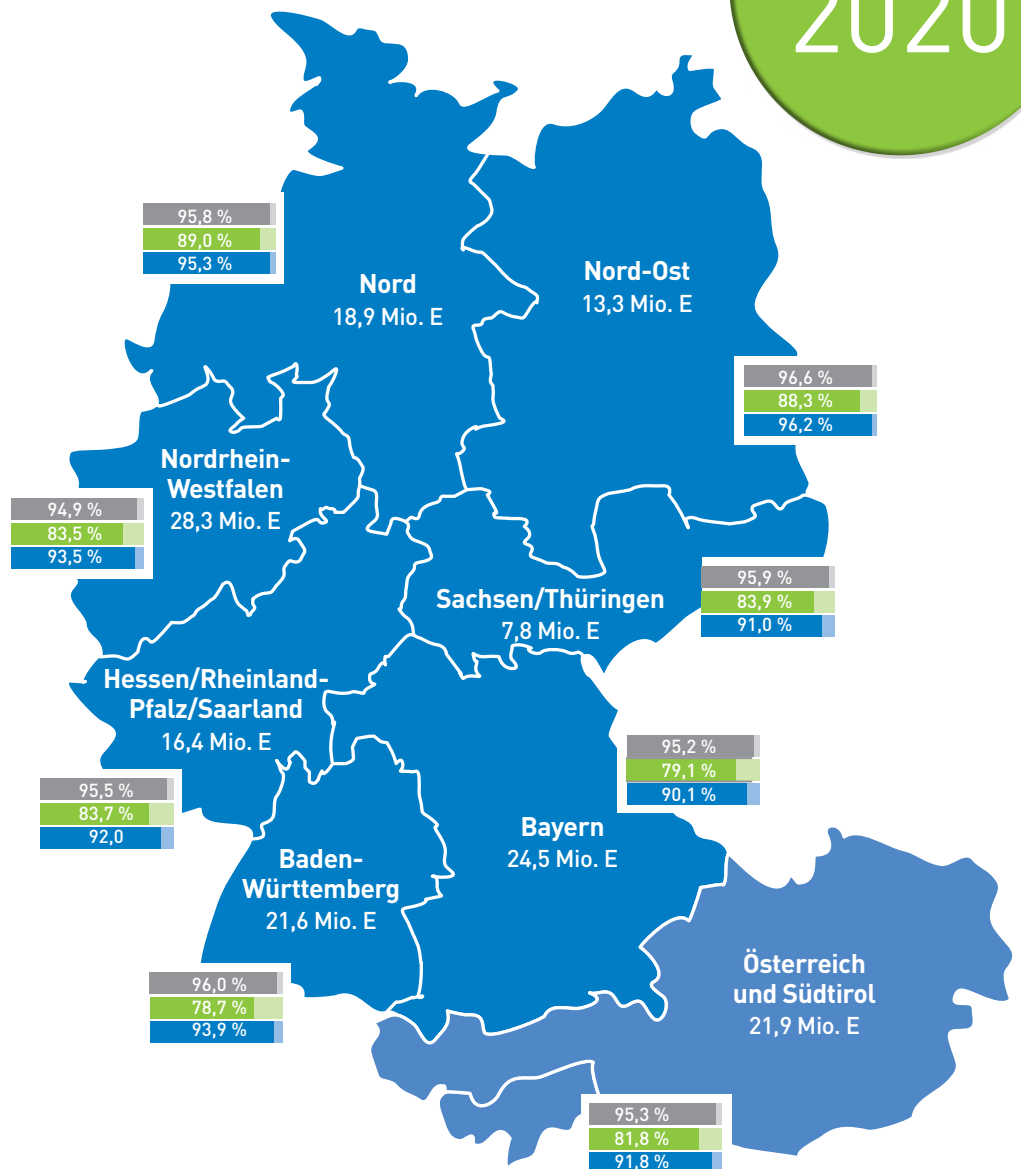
2020

95,8 %
89,0 %
95,3 %

Nord
18,9 Mio. E

Nord-Ost
13,3 Mio. E

96,6 %
88,3 %
96,2 %

Nordrhein-Westfalen
28,3 Mio. E

94,9 %
83,5 %
93,5 %

Sachsen/Thüringen
7,8 Mio. E

95,9 %
83,9 %
91,0 %

Hessen/Rheinland-Pfalz/Saarland
16,4 Mio. E

95,2 %
79,1 %
90,1 %

95,5 %
83,7 %
92,0

Bayern
24,5 Mio. E

Baden-Württemberg
21,6 Mio. E

96,0 %
78,7 %
93,9 %

Österreich und Südtirol
21,9 Mio. E

95,3 %
81,8 %
91,8 %